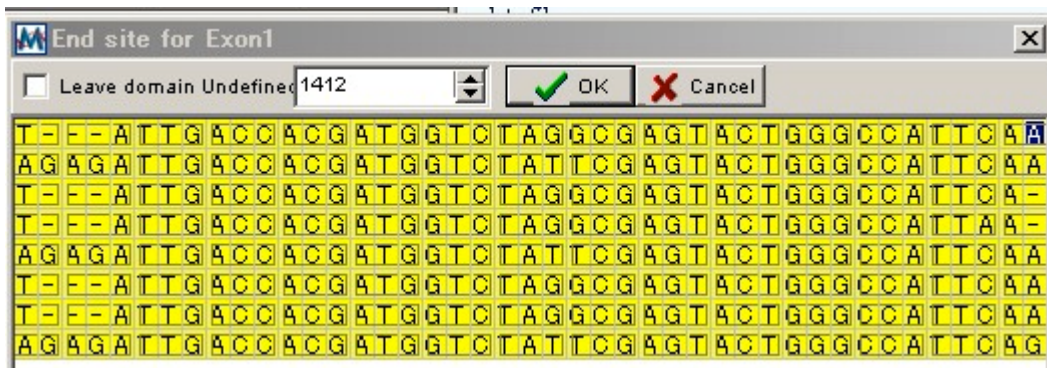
End site for Exon1

Leave domain Undefined 1412

OK

Cancel

T---ATTGACCACGATGGTCTAGGCGAGTACTGGGCCATTCAA
AGAGATTGACCACGATGGTCTATTCGAGTACTGGGCCATTCAA
T---ATTGACCACGATGGTCTAGGCGAGTACTGGGCCATTCA-
T---ATTGACCACGATGGTCTAGGCGAGTACTGGGCCATTAA-
AGAGATTGACCACGATGGTCTATTCGAGTACTGGGCCATTCAA
T---ATTGACCACGATGGTCTAGGCGAGTACTGGGCCATTCAA
T---ATTGACCACGATGGTCTAGGCGAGTACTGGGCCATTCAA
AGAGATTGACCACGATGGTCTATTCGAGTACTGGGCCATTCAG